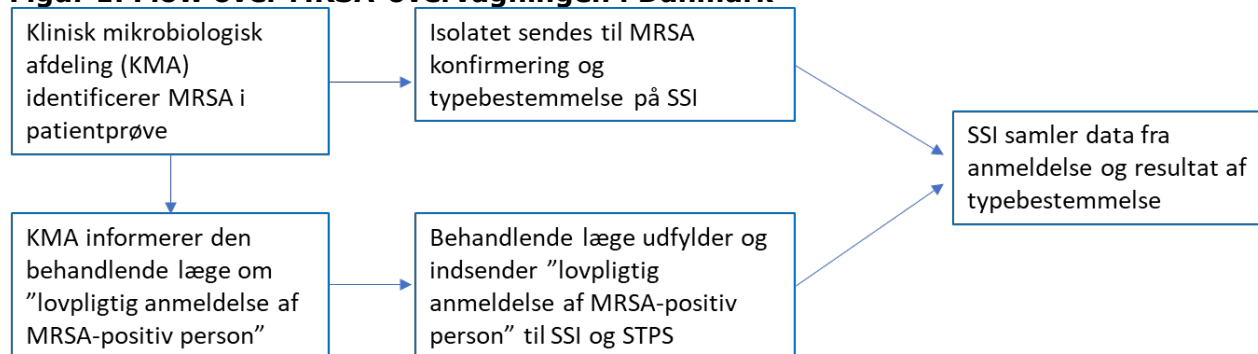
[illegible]

Klinisk mikrobiologisk afdeling (KMA) identificerer MRSA i patientprøve

Isolatet sendes til MRSA konfirmering og typebestemmelse på SSI

SSI samler data fra anmeldelse og resultat af typebestemmelse

KMA informerer den behandlende læge om ”lovpligtig anmeldelse af MRSA-positiv person”

Behandlende læge udfylder og indsender ”lovpligtig anmeldelse af MRSA-positiv person” til SSI og STPS